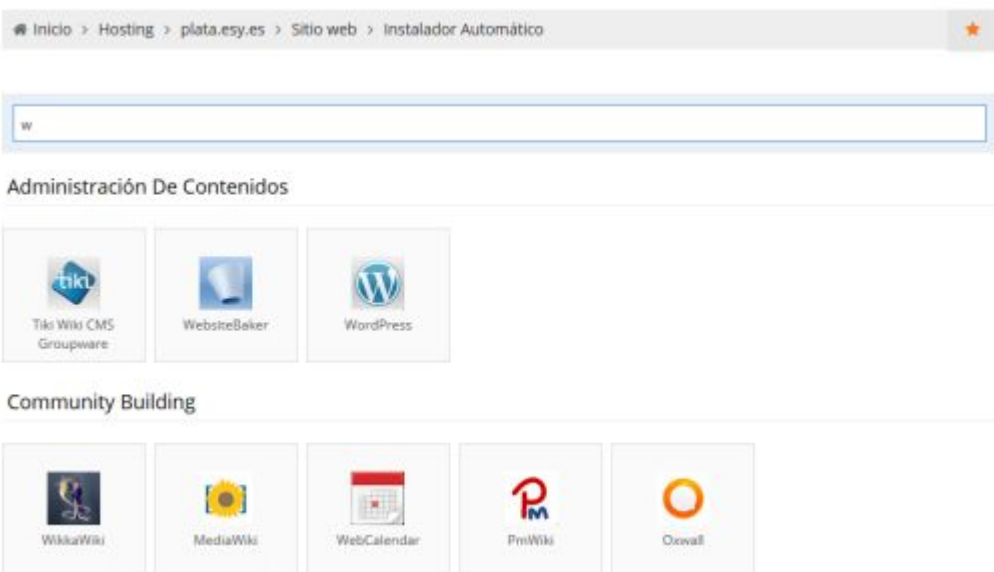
Inicio > Hosting > plata.esy.es > Sitio web > Instalador Automático

w

Administración De Contenidos

tiki

Tiki Wiki CMS Groupware

WebsiteBaker

WordPress

Community Building

WikkaWiki

MediaWiki

WebCalendar

PmWiki

Oxwall